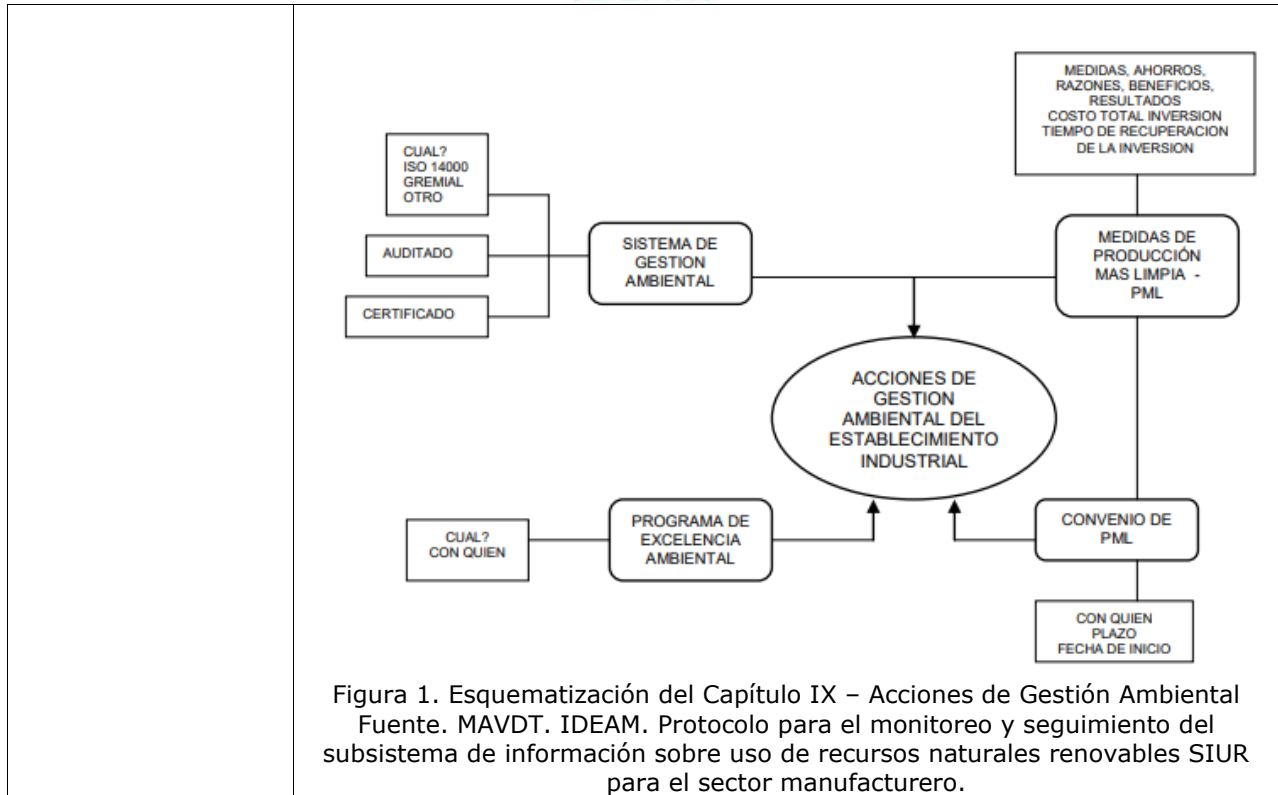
MEDIDAS, AHORROS, RAZONES, BENEFICIOS, RESULTADOS
COSTO TOTAL INVERSION
TIEMPO DE RECUPERACION DE LA INVERSION

CUAL?
ISO 14000
GREMIAL
OTRO

AUDITADO

CERTIFICADO

SISTEMA DE GESTION AMBIENTAL

MEDIDAS DE PRODUCCIÓN MAS LIMPIA - PML

ACCIONES DE GESTION AMBIENTAL DEL ESTABLECIMIENTO INDUSTRIAL

CUAL?
CON QUIEN

PROGRAMA DE EXCELENCIA AMBIENTAL

CONVENIO DE PML

CON QUIEN
PLAZO
FECHA DE INICIO

Figura 1. Esquematización del Capítulo IX – Acciones de Gestión Ambiental Fuente. MAVDT. IDEAM. Protocolo para el monitoreo y seguimiento del subsistema de información sobre uso de recursos naturales renovables SIUR para el sector manufacturero.